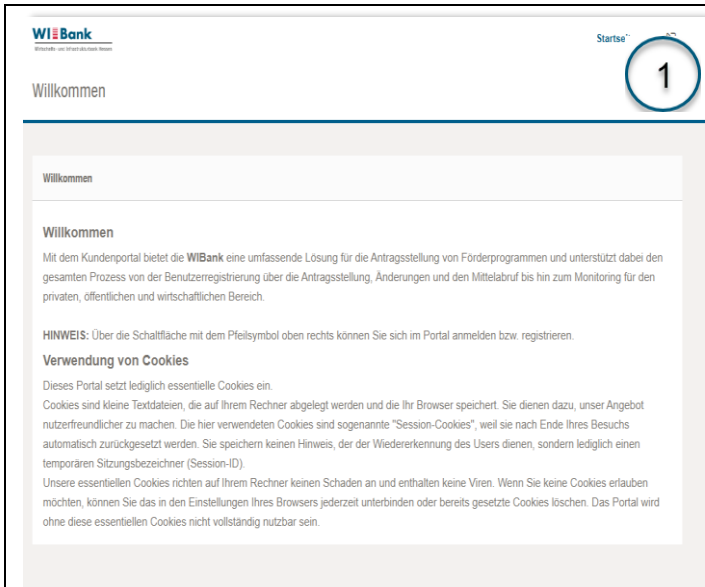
WI Bank
Wirtschafts- und Infrastrukturbank Hessen

Startse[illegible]

1

Willkommen

Willkommen

Willkommen

Mit dem Kundenportal bietet die WIBank eine umfassende Lösung für die Antragsstellung von Förderprogrammen und unterstützt dabei den gesamten Prozess von der Benutzerregistrierung über die Antragsstellung, Änderungen und den Mittelabruf bis hin zum Monitoring für den privaten, öffentlichen und wirtschaftlichen Bereich.

HINWEIS: Über die Schaltfläche mit dem Pfeilsymbol oben rechts können Sie sich im Portal anmelden bzw. registrieren.

Verwendung von Cookies

Dieses Portal setzt lediglich essentielle Cookies ein.
Cookies sind kleine Textdateien, die auf Ihrem Rechner abgelegt werden und die Ihr Browser speichert. Sie dienen dazu, unser Angebot nutzerfreundlicher zu machen. Die hier verwendeten Cookies sind sogenannte "Session-Cookies", weil sie nach Ende Ihres Besuchs automatisch zurückgesetzt werden. Sie speichern keinen Hinweis, der der Wiedererkennung des Users dienen, sondern lediglich einen temporären Sitzungsbezeichner (Session-ID).
Unsere essentiellen Cookies richten auf Ihrem Rechner keinen Schaden an und enthalten keine Viren. Wenn Sie keine Cookies erlauben möchten, können Sie das in den Einstellungen Ihres Browsers jederzeit unterbinden oder bereits gesetzte Cookies löschen. Das Portal wird ohne diese essentiellen Cookies nicht vollständig nutzbar sein.